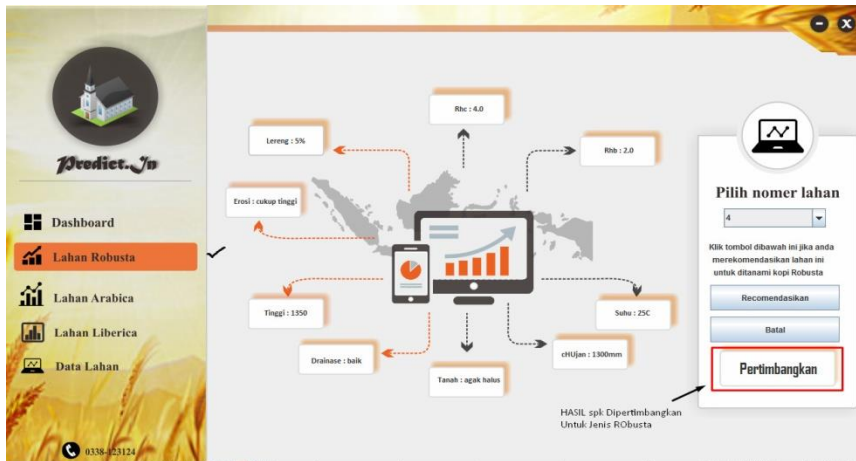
Prediet.In

Dashboard

Lahan Robusta

Lahan Arabica

Lahan Liberica

Data Lahan

0338-423124

Rhc : 4.0

Lereng : 5%

Rhb : 2.0

Erosi : cukup tinggi

Tinggi : 1350

Suhu : 25C

Drainase : baik

cHUjan : 1300mm

Tanah : agak halus

Pilih nomer lahan

4

Klik tombol dibawah ini jika anda merekomendasikan lahan ini untuk ditanami kopi Robusta

Recomendasikan

Batal

Pertimbangkan

HASIL spk Dipertimbangkan Untuk Jenis ROBusta